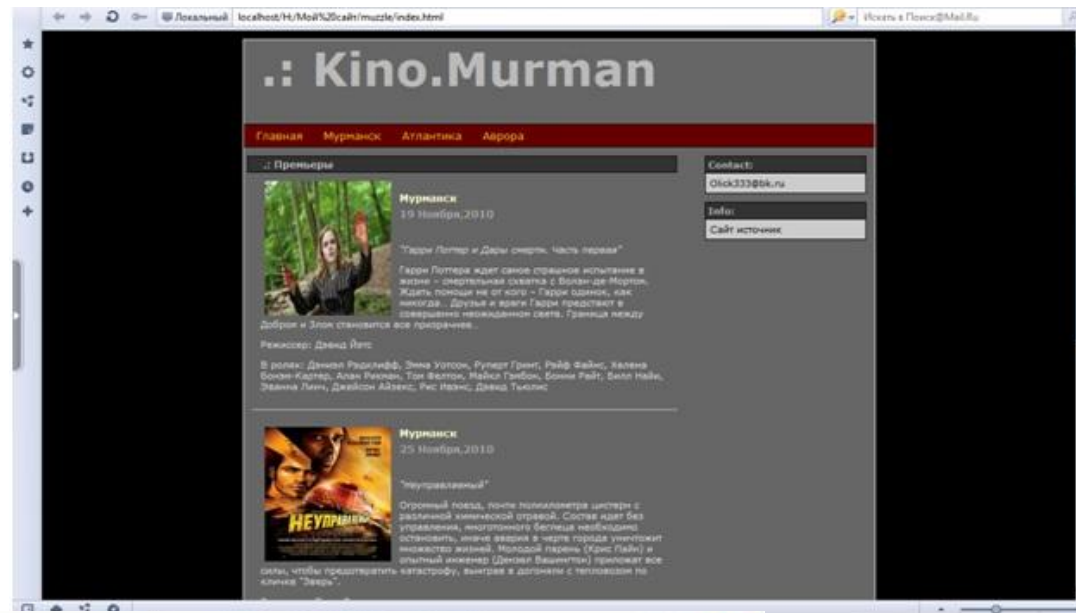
Локальный localhost/H/Мой%20сайт/muzzle/index.html

Искать в Поиск@Mail.Ru

.: Kino.Murman

Главная Мурманск Атлантика Аврора

.: Премьеры

Мурманск
19 Ноября,2010

"Гарри Поттер и Дары смерти. Часть первая"

Гарри Поттера ждет самое страшное испытание в жизни – смертельная схватка с Волан-де-Мортом. Ждать помощи не от кого – Гарри одинок, как никогда. Друзья и враги Гарри предстают в совершенно неожиданном свете. Граница между Добром и Злом становится все призрачнее...

Режиссер: Дэвид Йэтс

В ролях: Дэниел Рэдклифф, Эмма Уотсон, Руперт Гринт, Рэйф Файнс, Хелена Бонэм-Картер, Алан Рикман, Том Фелтон, Майкл Гэмбон, Бонни Райт, Билл Найи, Эванна Линч, Джейсон Айзекс, Рис Иванс, Дэвид Тьюлис

Мурманск
25 Ноября,2010

"Неуправляемый"

Огромный поезд, почти полкилометра цистерн с различной химической отравой. Состав идет без управления, многотонного бегемота необходимо остановить, иначе авария в черте города уничтожит множество жизней. Молодой парень (Крис Пайн) и опытный инженер (Дензел Вашингтон) прилагают все силы, чтобы предотвратить катастрофу, выиграв в догонялки с тепловозом по кличке "Зверь".

HEУПРАВ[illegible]

Contact:
Olick333@bk.ru

Info:
Сайт источник